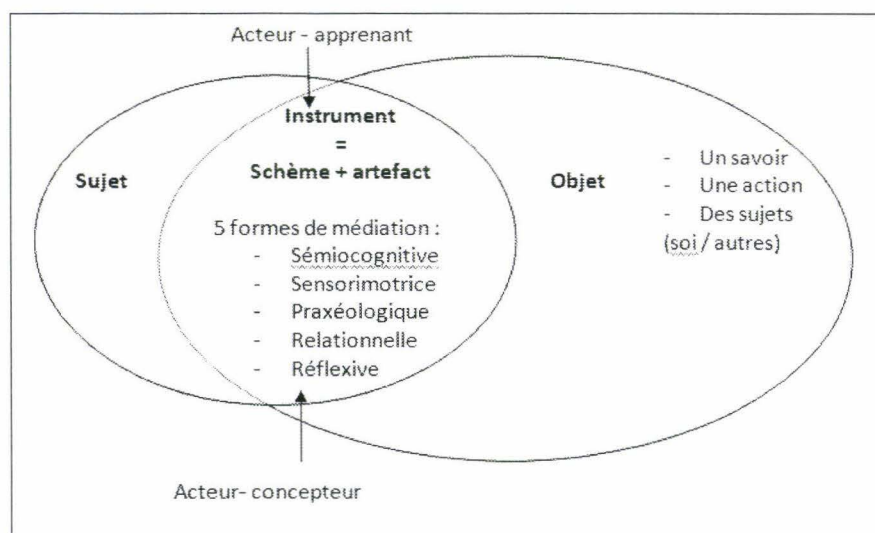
Acteur - apprenant

Sujet

Instrument
=
Schème + artefact

5 formes de médiation :
- Sémiocognitive
- Sensorimotrice
- Praxéologique
- Relationnelle
- Réflexive

Objet

- Un savoir
- Une action
- Des sujets
(soi / autres)

Acteur- concepteur